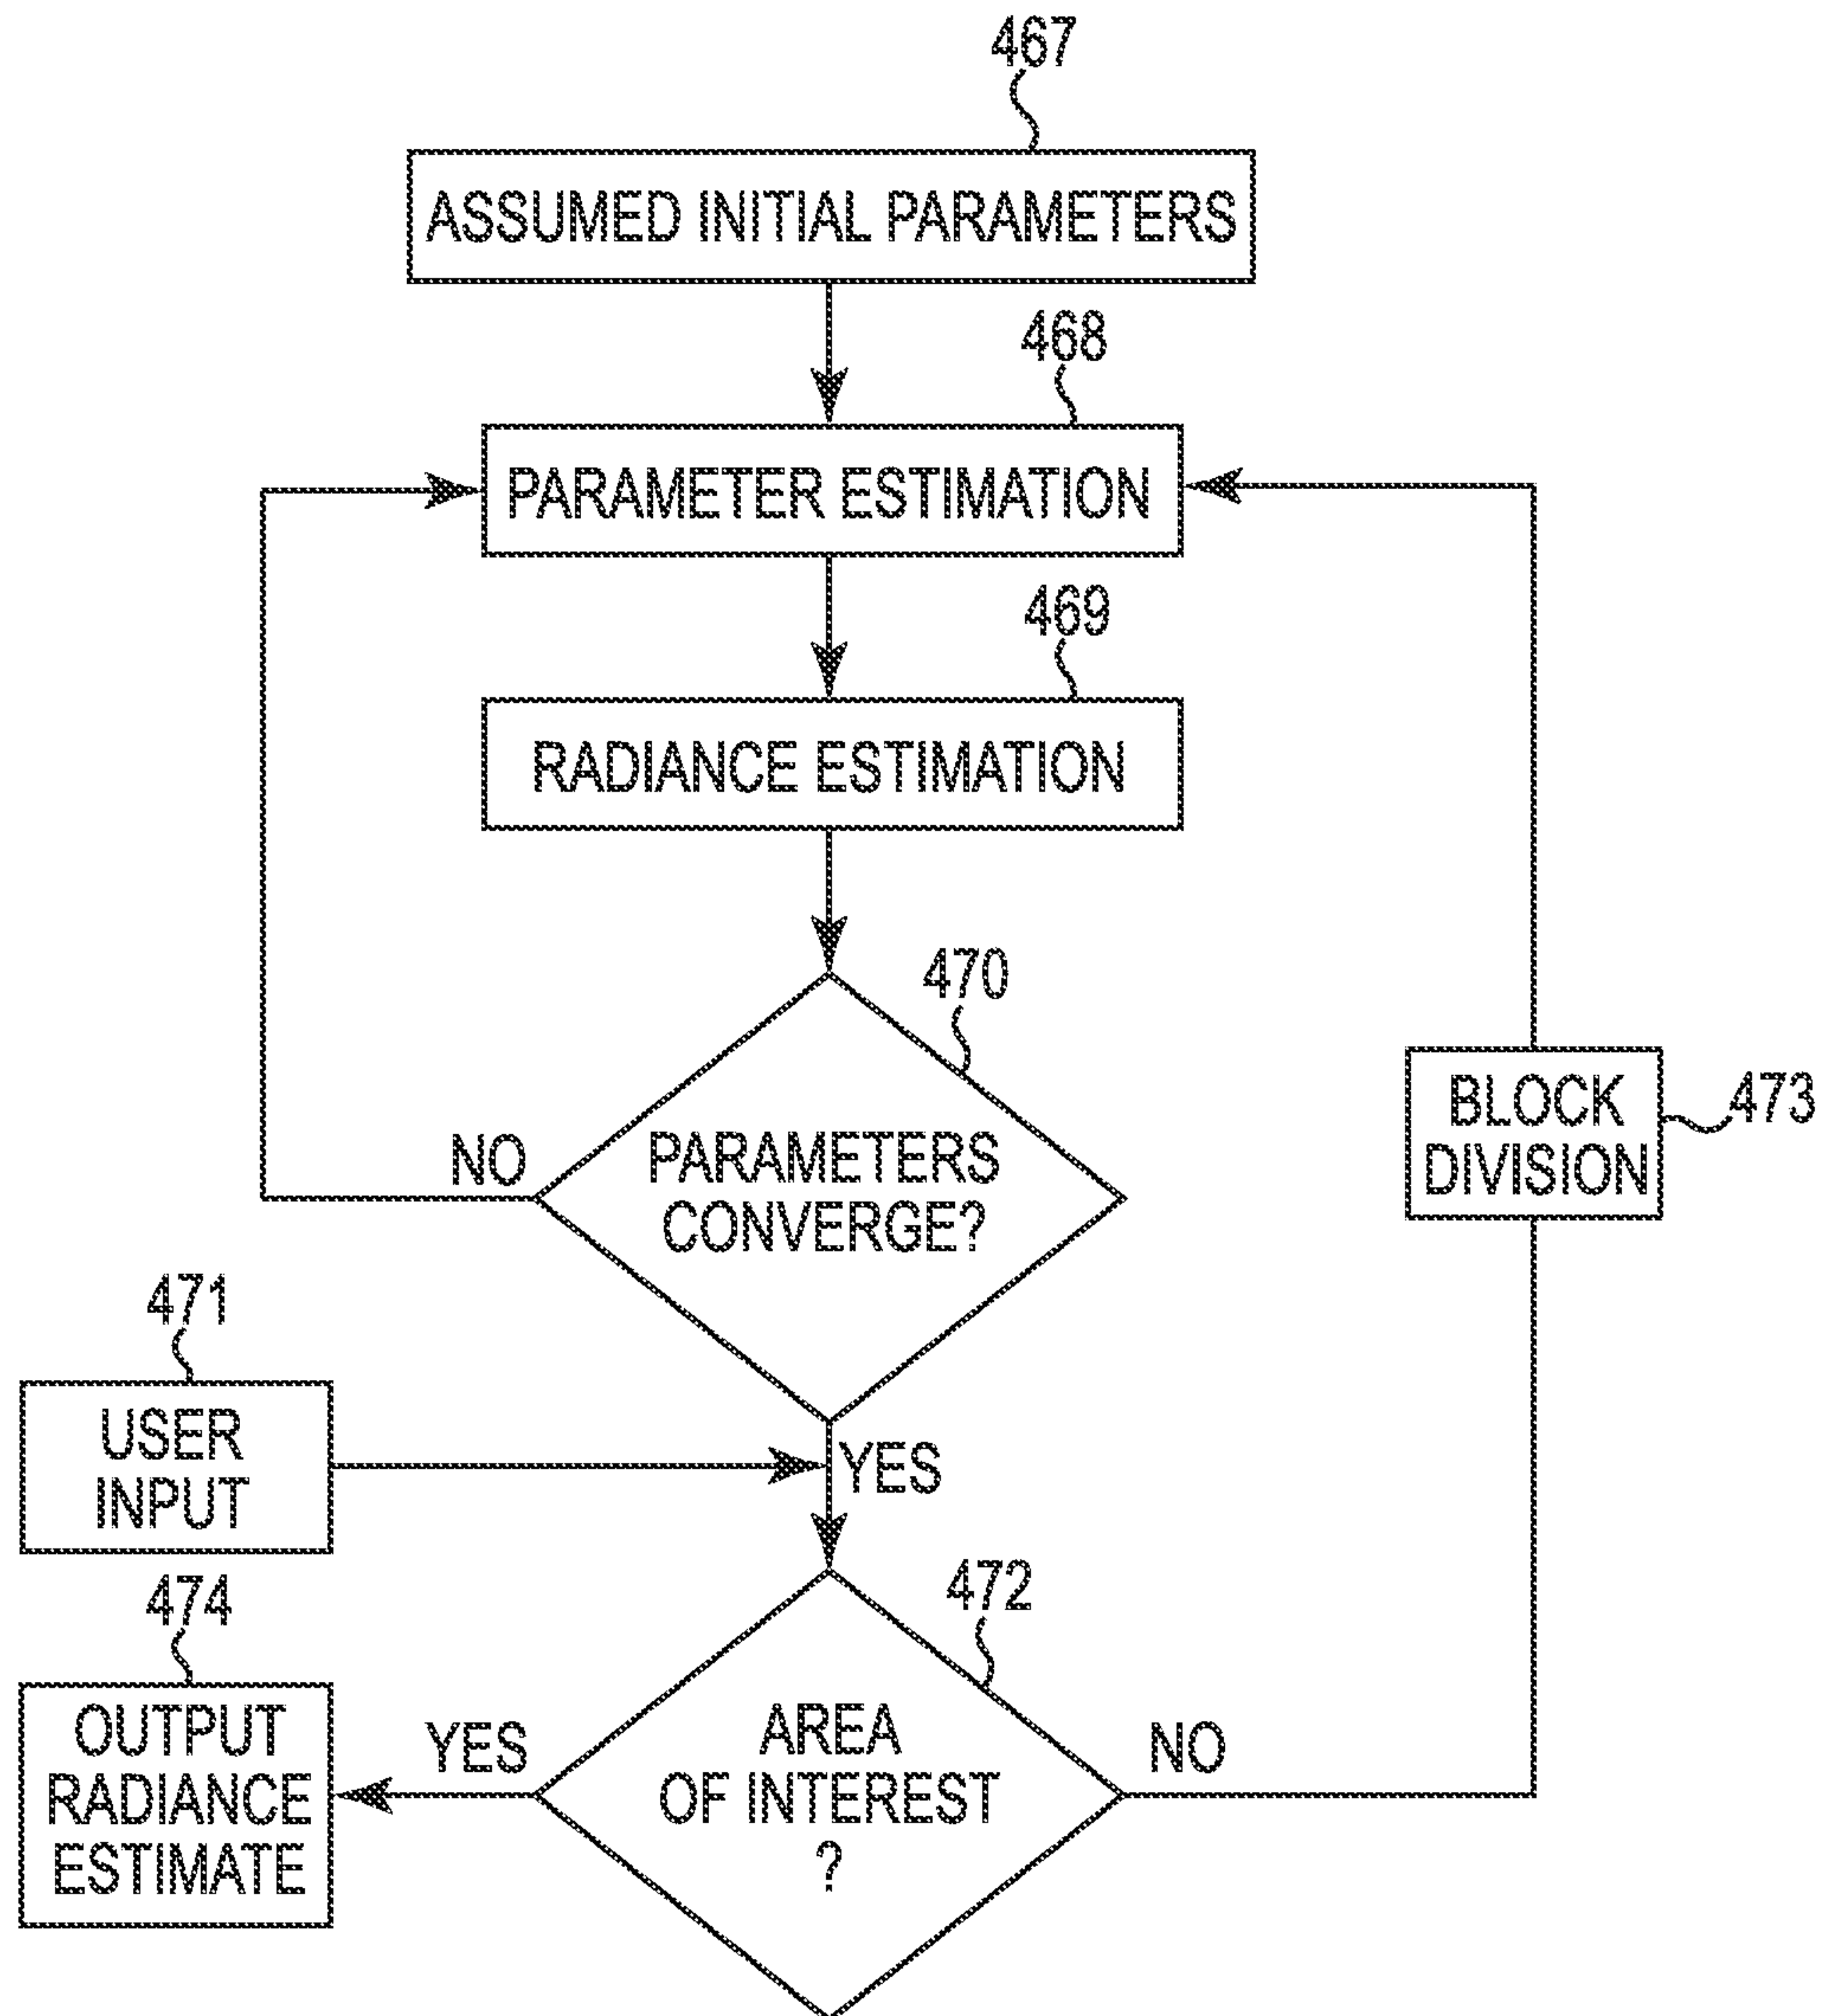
467
ASSUMED INITIAL PARAMETERS
468
PARAMETER ESTIMATION
469
RADIANCE ESTIMATION
470
NO
PARAMETERS CONVERGE?
BLOCK DIVISION
473
471
USER INPUT
YES
474
472
OUTPUT RADIANCE ESTIMATE
YES
AREA OF INTEREST ?
NO